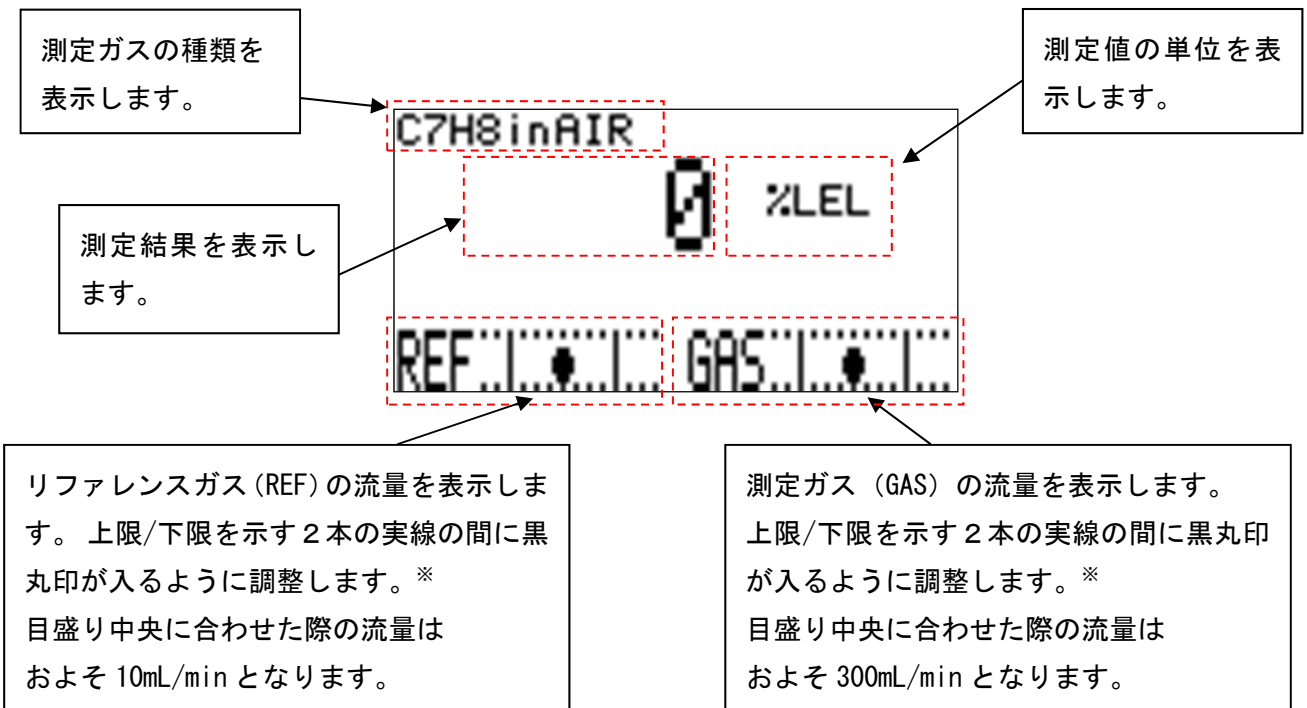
測定ガスの種類を表示します。

測定値の単位を表示します。

C7H8inAIR

0

%LEL

測定結果を表示します。

REF

GAS

リファレンスガス(REF)の流量を表示します。 上限/下限を示す２本の実線の間に黒丸印が入るように調整します。※
目盛り中央に合わせた際の流量は
およそ10mL/minとなります。

測定ガス（GAS）の流量を表示します。
上限/下限を示す２本の実線の間に黒丸印が入るように調整します。※
目盛り中央に合わせた際の流量は
およそ300mL/minとなります。